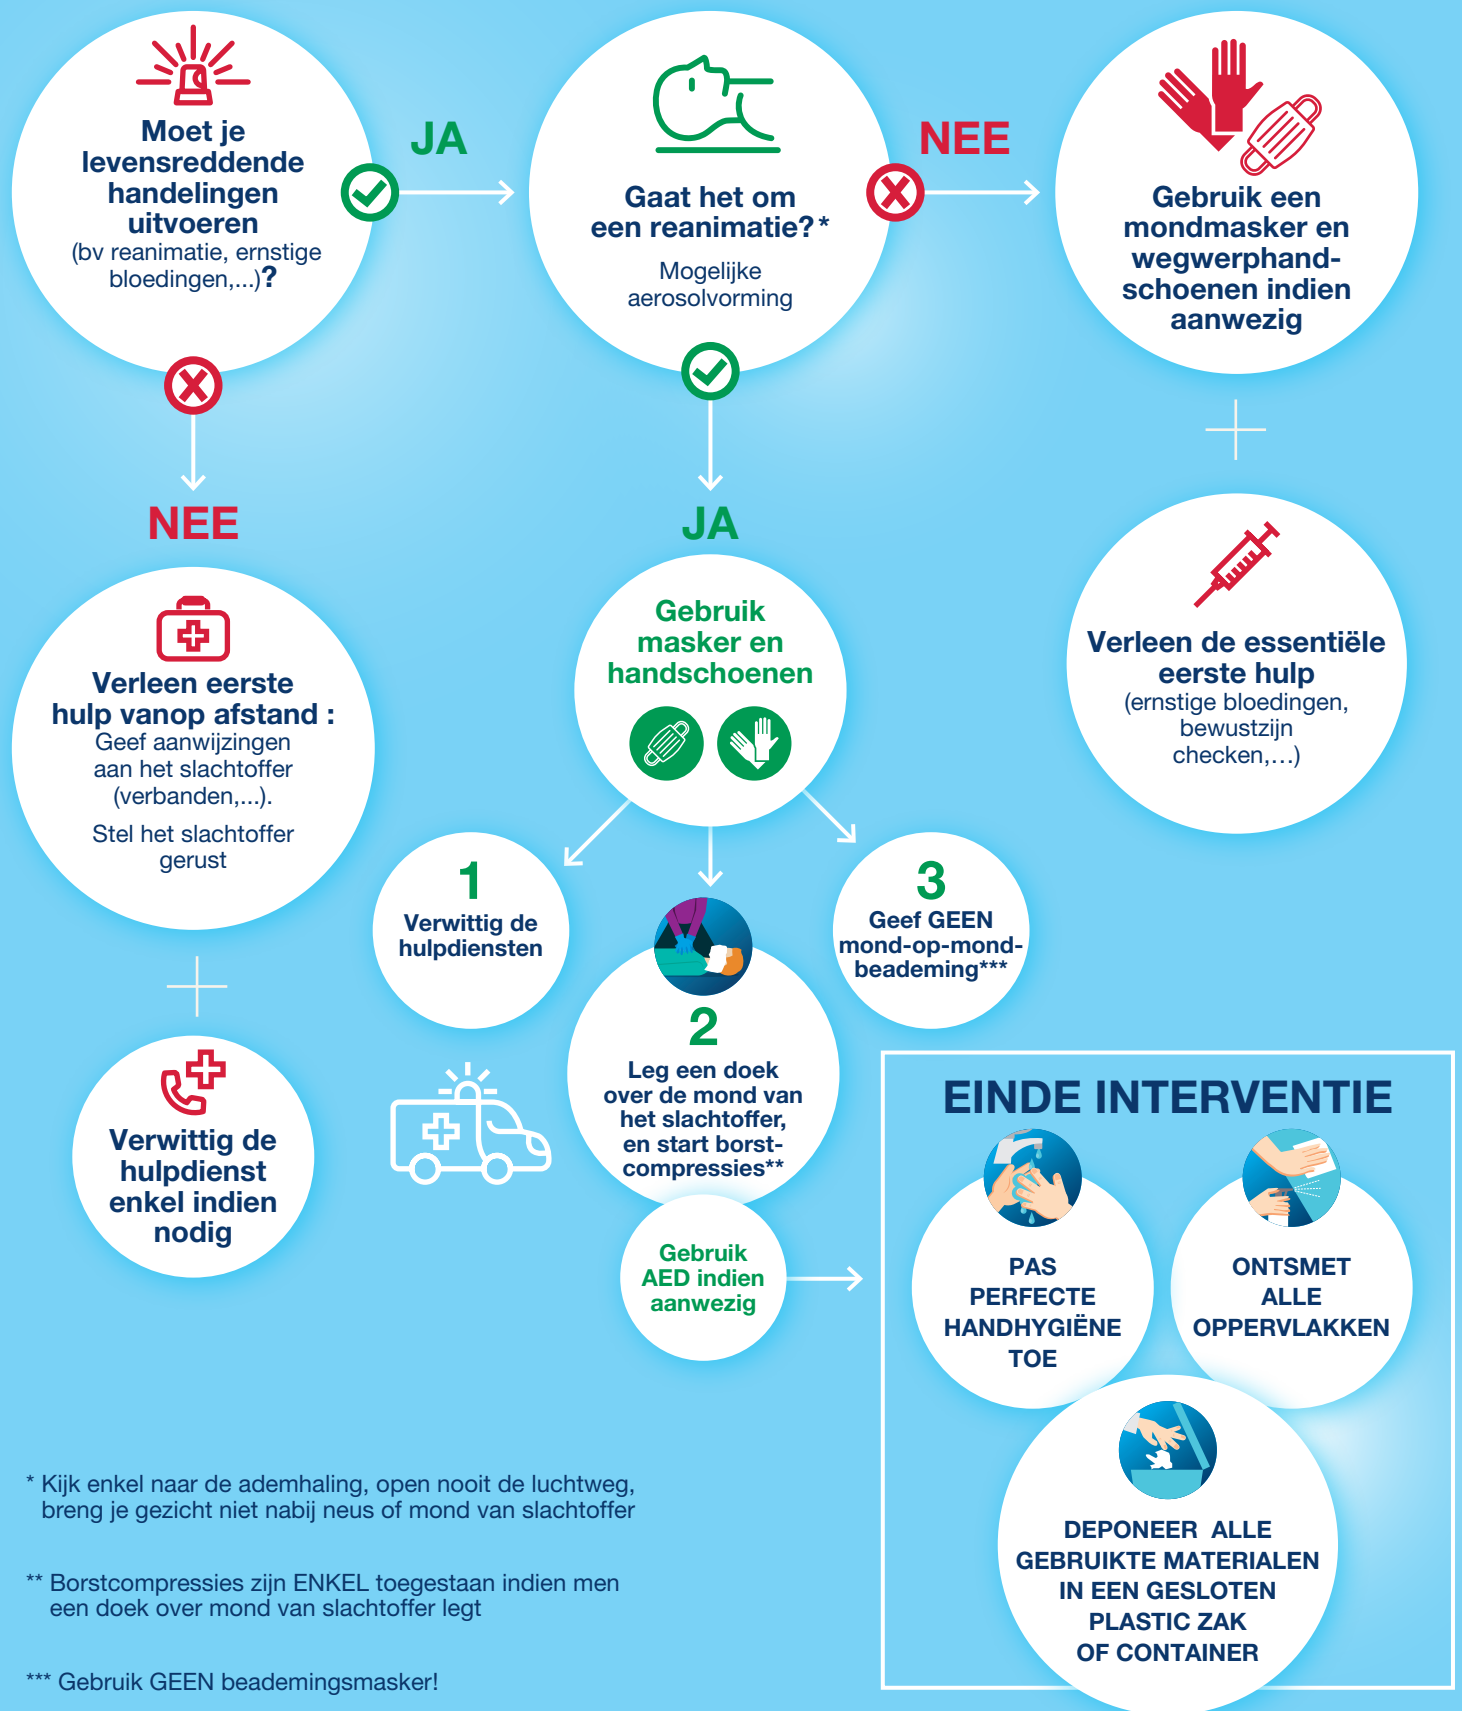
Moet je levensreddende handelingen uitvoeren (bv reanimatie, ernstige bloedingen,...)?

JA

Gaat het om een reanimatie?*

Mogelijke aerosolvorming

NEE

Gebruik een mondmasker en wegwerphandschoenen indien aanwezig

NEE

Verleen eerste hulp vanop afstand : Geef aanwijzingen aan het slachtoffer (verbanden,...).

Stel het slachtoffer gerust

Verwittig de hulpdienst enkel indien nodig

JA

Gebruik masker en handschoenen

1
Verwittig de hulpdiensten

2
Leg een doek over de mond van het slachtoffer, en start borstcompressies**

3
Geef GEEN mond-op-mond-beademing***

Gebruik AED indien aanwezig

Verleen de essentiële eerste hulp (ernstige bloedingen, bewustzijn checken,...)

EINDE INTERVENTIE

PAS PERFECTE HANDHYGIËNE TOE

ONTSMET ALLE OPPERVLAKKEN

DEPONEER ALLE GEBRUIKTE MATERIALEN IN EEN GESLOTEN PLASTIC ZAK OF CONTAINER

* Kijk enkel naar de ademhaling, open nooit de luchtweg, breng je gezicht niet nabij neus of mond van slachtoffer

** Borstcompressies zijn ENKEL toegestaan indien men een doek over mond van slachtoffer legt

*** Gebruik GEEN beademingsmasker!